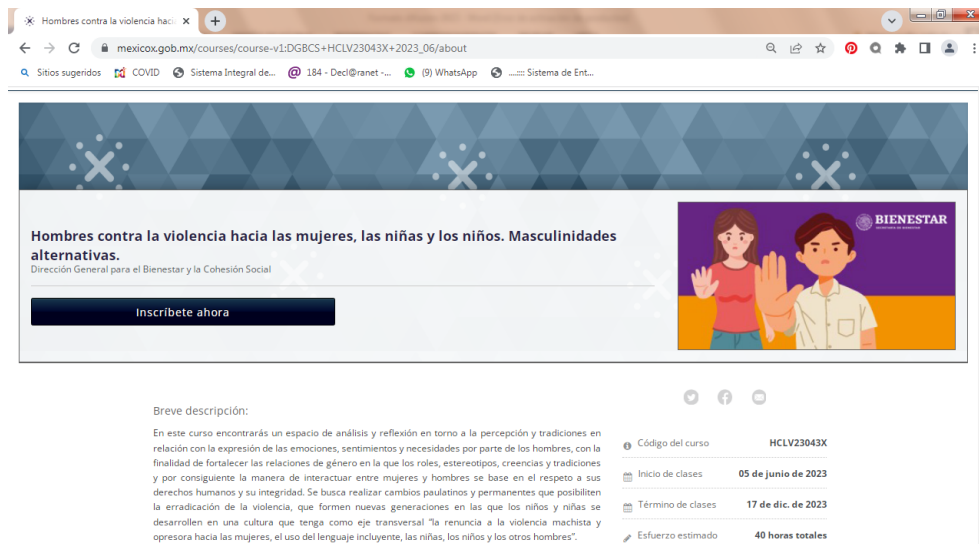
Hombres contra la violencia haci ×

mexicox.gob.mx/courses/course-v1:DGBCS+HCLV23043X+2023_06/about

Sitios sugeridos COVID Sistema Integral de... 184 - Decl@ranet -... (9) WhatsApp ....:::: Sistema de Ent...

Hombres contra la violencia hacia las mujeres, las niñas y los niños. Masculinidades alternativas.
Dirección General para el Bienestar y la Cohesión Social

Inscríbete ahora

BIENESTAR

Breve descripción:

En este curso encontrarás un espacio de análisis y reflexión en torno a la percepción y tradiciones en relación con la expresión de las emociones, sentimientos y necesidades por parte de los hombres, con la finalidad de fortalecer las relaciones de género en la que los roles, estereotipos, creencias y tradiciones y por consiguiente la manera de interactuar entre mujeres y hombres se base en el respeto a sus derechos humanos y su integridad. Se busca realizar cambios paulatinos y permanentes que posibiliten la erradicación de la violencia, que formen nuevas generaciones en las que los niños y niñas se desarrollen en una cultura que tenga como eje transversal "la renuncia a la violencia machista y opresora hacia las mujeres, el uso del lenguaje incluyente, las niñas, los niños y los otros hombres".

Código del curso HCLV23043X
Inicio de clases 05 de junio de 2023
Término de clases 17 de dic. de 2023
Esfuerzo estimado 40 horas totales